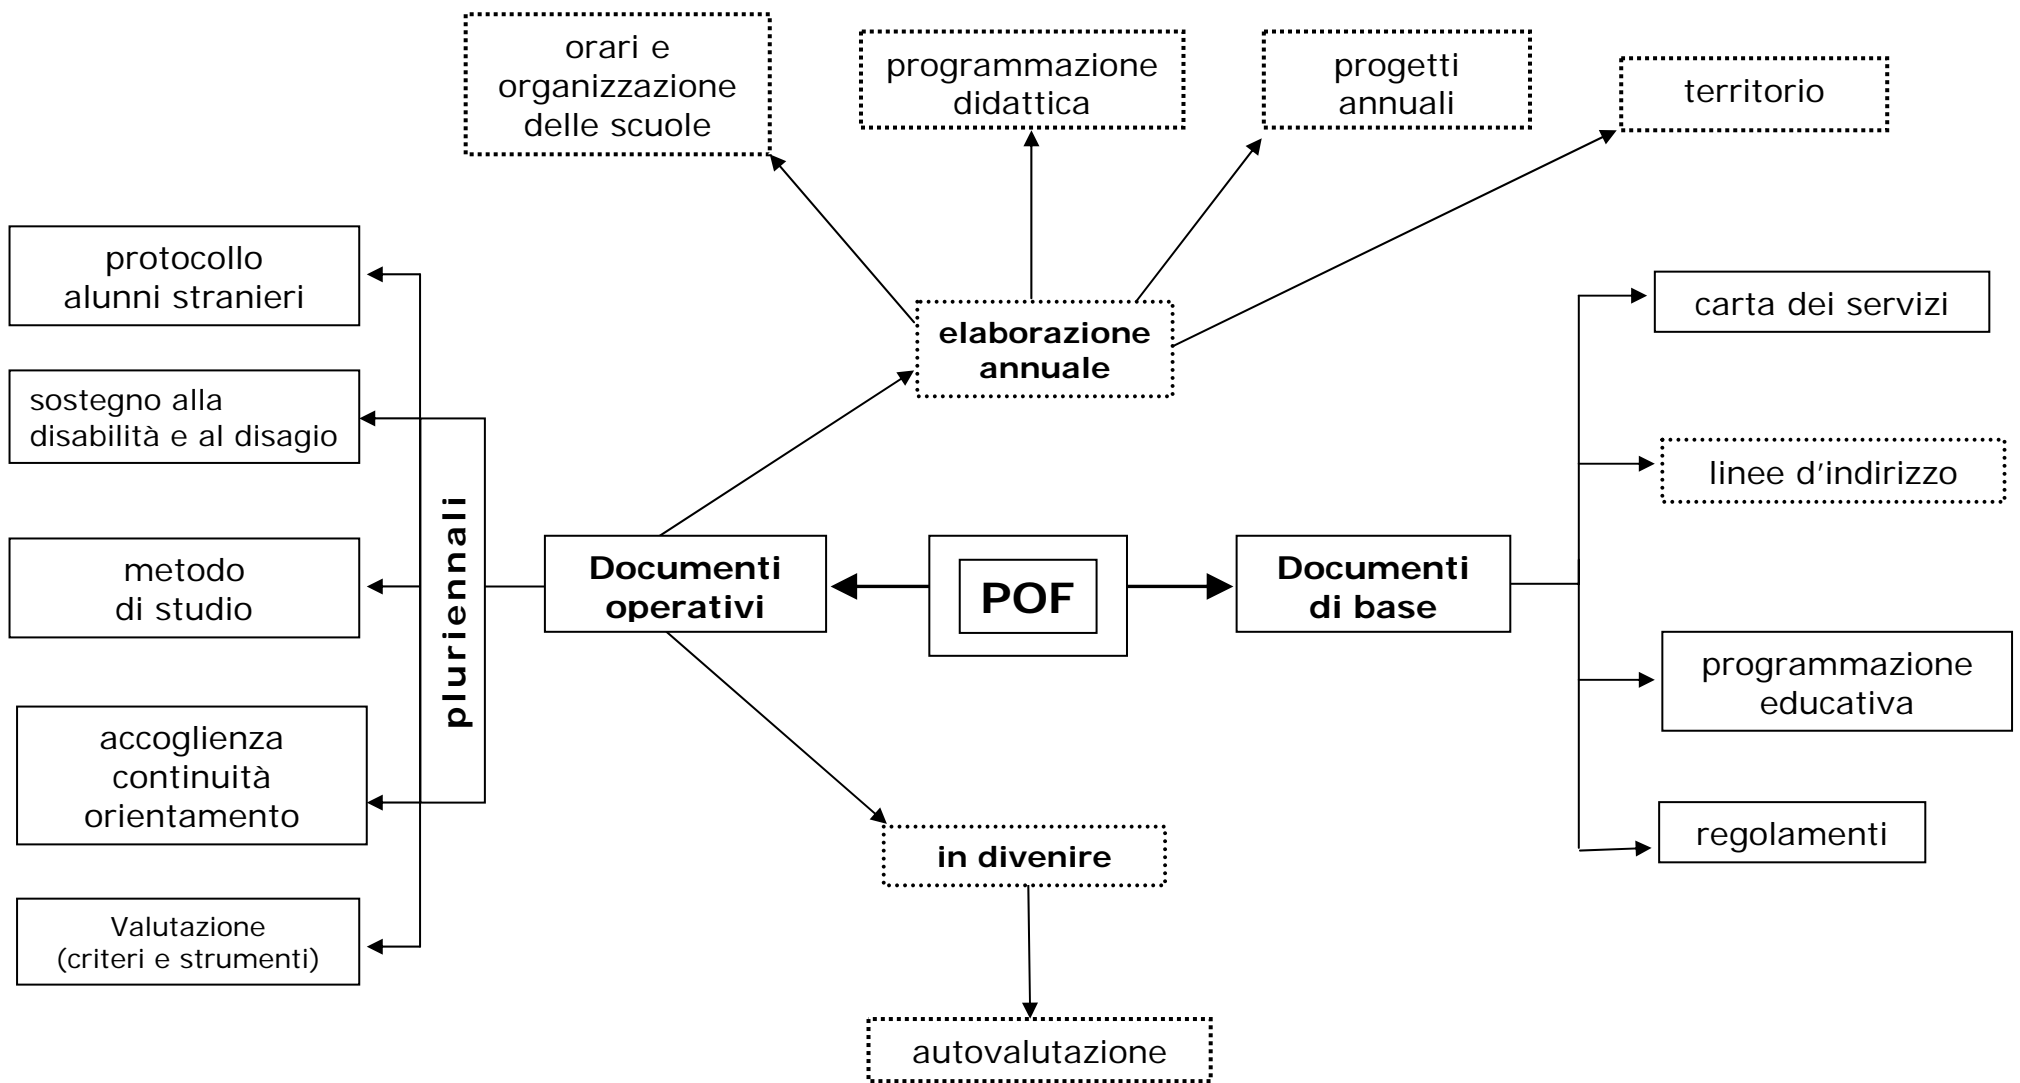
orari e organizzazione delle scuole

programmazione didattica

progetti annuali

territorio

protocollo alunni stranieri

sostegno alla disabilità e al disagio

metodo di studio

accoglienza continuità orientamento

Valutazione (criteri e strumenti)

pluriennali

elaborazione annuale

Documenti operativi

POF

Documenti di base

carta dei servizi

linee d'indirizzo

programmazione educativa

regolamenti

in divenire

autovalutazione